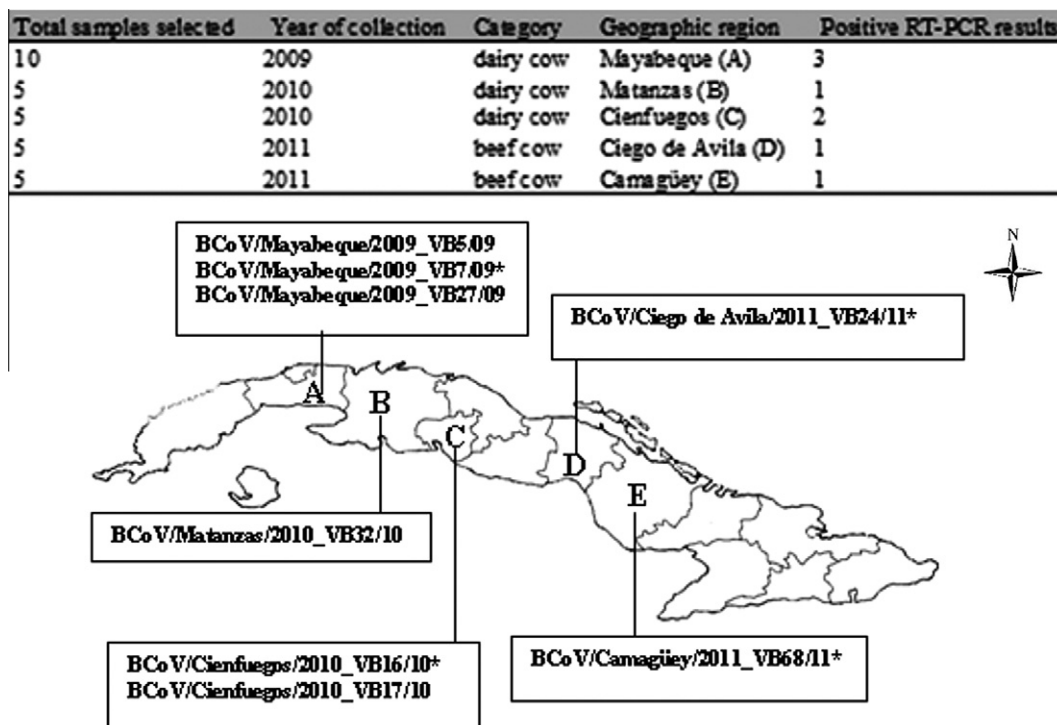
| Total samples selected | Year of collection | Category | Geographic region | Positive RT-PCR result |
|---|---|---|---|---|
| 10 | 2009 | dairy cow | Mayabeque (A) | 3 |
| 5 | 2010 | dairy cow | Matanzas (B) | 1 |
| 5 | 2010 | dairy cow | Cienfuegos (C) | 2 |
| 5 | 2011 | beef cow | Ciego de Avila (D) | 1 |
| 5 | 2011 | beef cow | Camagüey (E) | 1 |

BCoV/Mayabeque/2009_VB5/09
BCoV/Mayabeque/2009_VB7/09*
BCoV/Mayabeque/2009_VB27/09

N

BCoV/Ciego de Avila/2011_VB24/11*

A B C D E

BCoV/Matanzas/2010_VB32/10

BCoV/Camagüey/2011_VB68/11*

BCoV/Cienfuegos/2010_VB16/10*
BCoV/Cienfuegos/2010_VB17/10